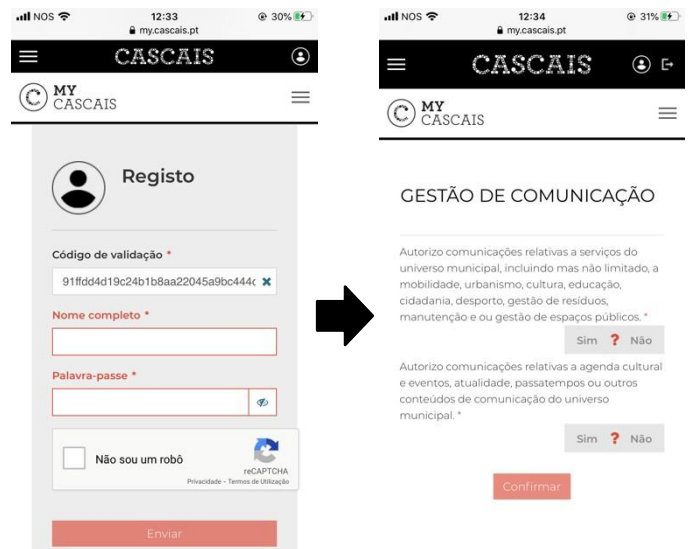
NOS 12:33 30%
my.cascais.pt
CASCAIS
MY CASCAIS

Registo

Código de validação *
91ffdd4d19c24b1b8aa22045a9bc444c

Nome completo *

Palavra-passe *

Não sou um robô
reCAPTCHA
Privacidade - Termos de Utilização

Enviar

NOS 12:34 31%
my.cascais.pt
CASCAIS
MY CASCAIS

GESTÃO DE COMUNICAÇÃO

Autorizo comunicações relativas a serviços do universo municipal, incluindo mas não limitado, a mobilidade, urbanismo, cultura, educação, cidadania, desporto, gestão de resíduos, manutenção e ou gestão de espaços públicos. *

Sim ? Não

Autorizo comunicações relativas a agenda cultural e eventos, atualidade, passatempos ou outros conteúdos de comunicação do universo municipal. *

Sim ? Não

Confirmar